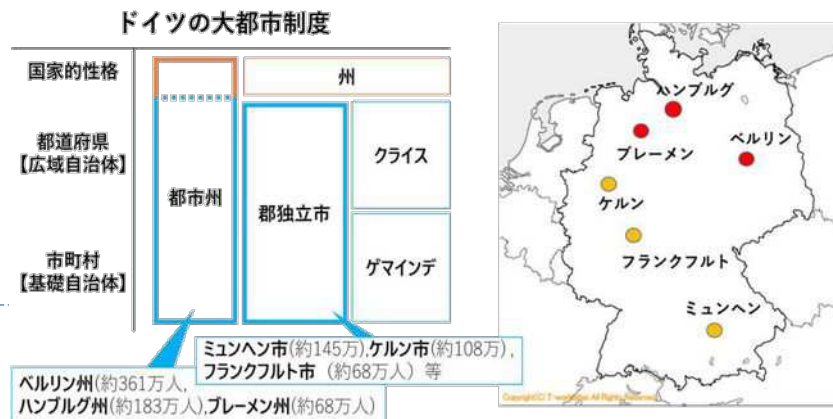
ドイツの大都市制度

国家的性格

都道府県
【広域自治体】

市町村
【基礎自治体】

州

都市州

郡独立市

クライス

ゲマインデ

ミュンヘン市(約145万),ケルン市(約108万),
フランクフルト市 (約68万人) 等

ベルリン州(約361万人,
ハンブルグ州(約183万人),ブレーメン州(約68万人)

ハンブルグ

ベルリン

ブレーメン

ケルン

フランクフルト

ミュンヘン

Copyright(C) T-worldatlas All Rights Reserved.